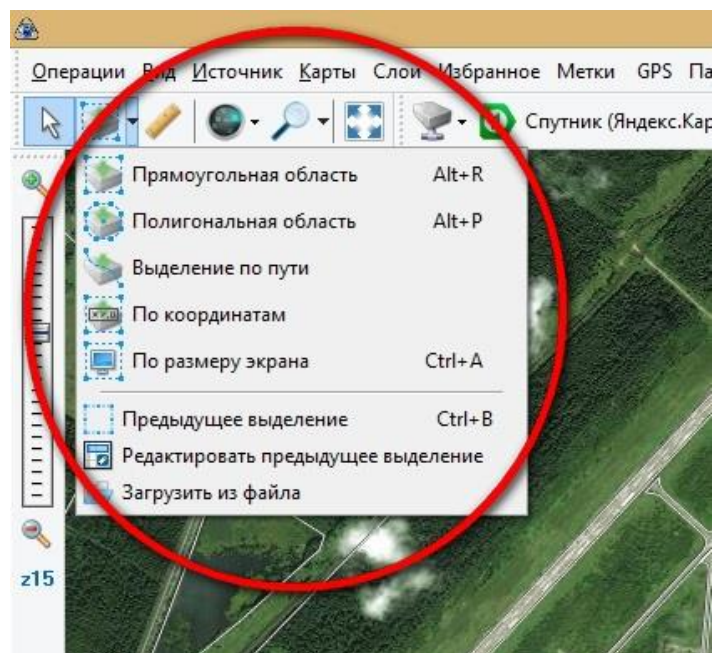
Операции Вид Источник Карты Слои Избранное Метки GPS Па

Спутник (Яндекс.Кар

Прямоугольная область Alt+R
Полигональная область Alt+P
Выделение по пути
По координатам
По размеру экрана Ctrl+A
Предыдущее выделение Ctrl+B
Редактировать предыдущее выделение
Загрузить из файла

z15